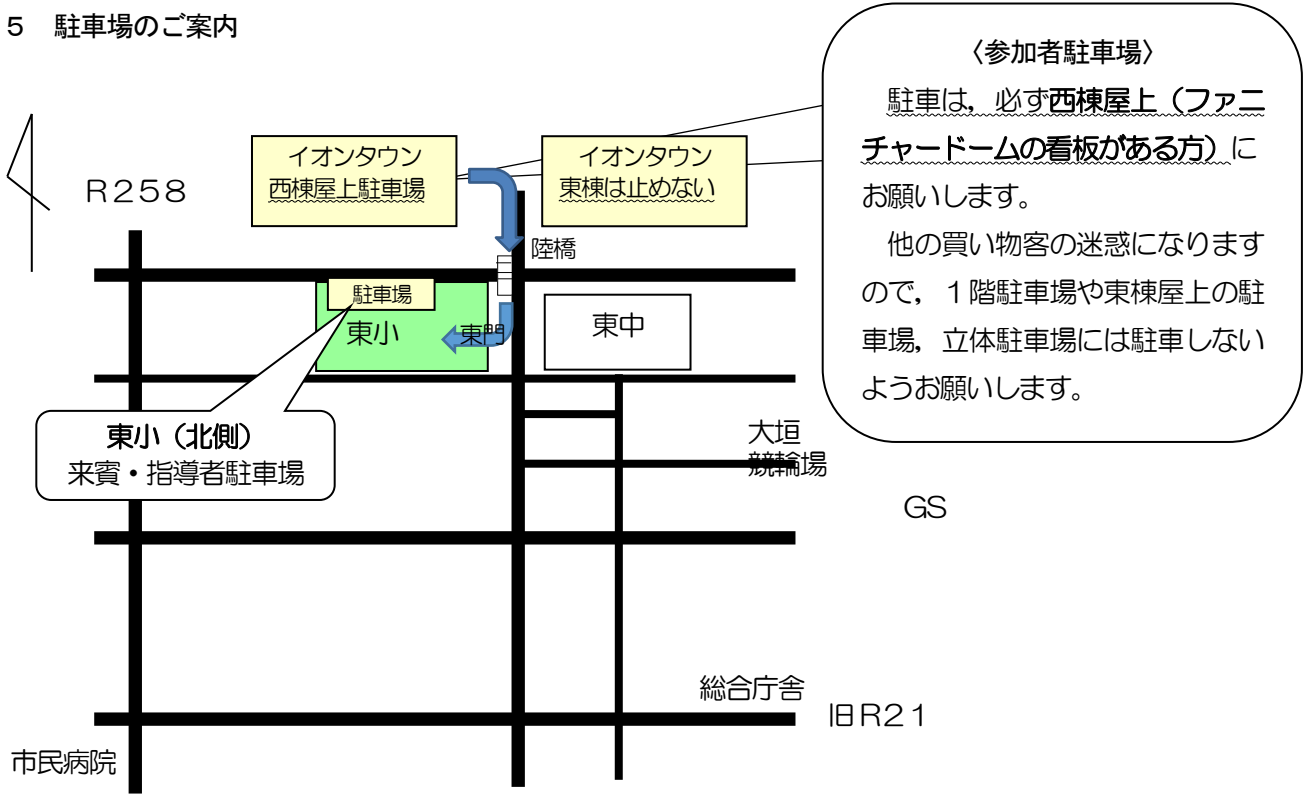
５　駐車場のご案内

〈参加者駐車場〉

駐車は，必ず西棟屋上（ファニチャードームの看板がある方）にお願いします。

他の買い物客の迷惑になりますので，１階駐車場や東棟屋上の駐車場，立体駐車場には駐車しないようお願いします。

イオンタウン
西棟屋上駐車場

イオンタウン
東棟は止めない

R258

陸橋

駐車場

東小

東門

東中

東小（北側）
来賓・指導者駐車場

大垣
競輪場

GS

総合庁舎

旧R21

市民病院